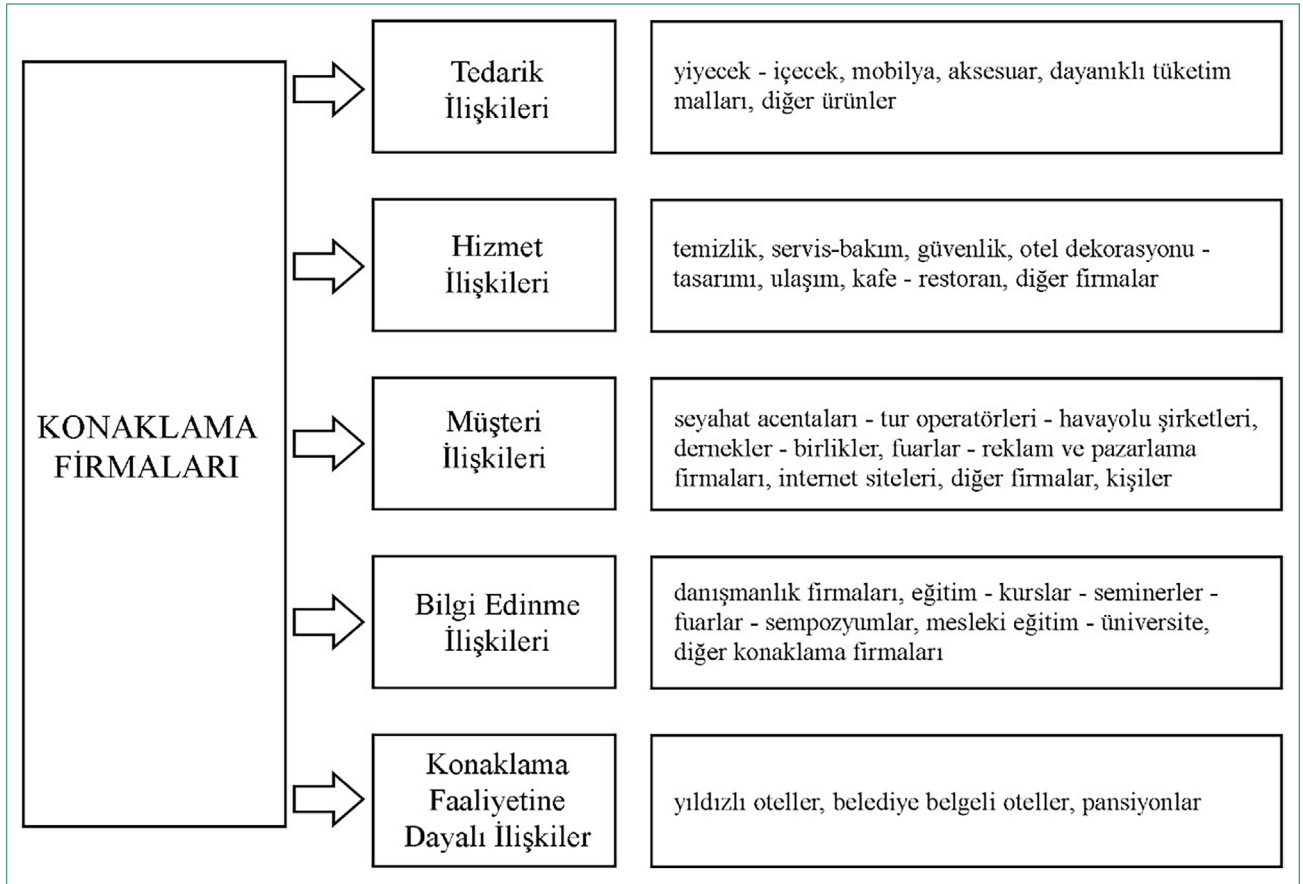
KONAKLAMA FİRMALARI

Tedarik İlişkileri

yiyecek - içecek, mobilya, aksesuar, dayanıklı tüketim malları, diğer ürünler

Hizmet İlişkileri

temizlik, servis-bakım, güvenlik, otel dekorasyonu - tasarımı, ulaşım, kafe - restoran, diğer firmalar

Müşteri İlişkileri

seyahat acentaları - tur operatörleri - havayolu şirketleri, dernekler - birlikler, fuarlar - reklam ve pazarlama firmaları, internet siteleri, diğer firmalar, kişiler

Bilgi Edinme İlişkileri

danışmanlık firmaları, eğitim - kurslar - seminerler - fuarlar - sempozyumlar, mesleki eğitim - üniversite, diğer konaklama firmaları

Konaklama Faaliyetine Dayalı İlişkiler

yıldızlı oteller, belediye belgeli oteller, pansiyonlar